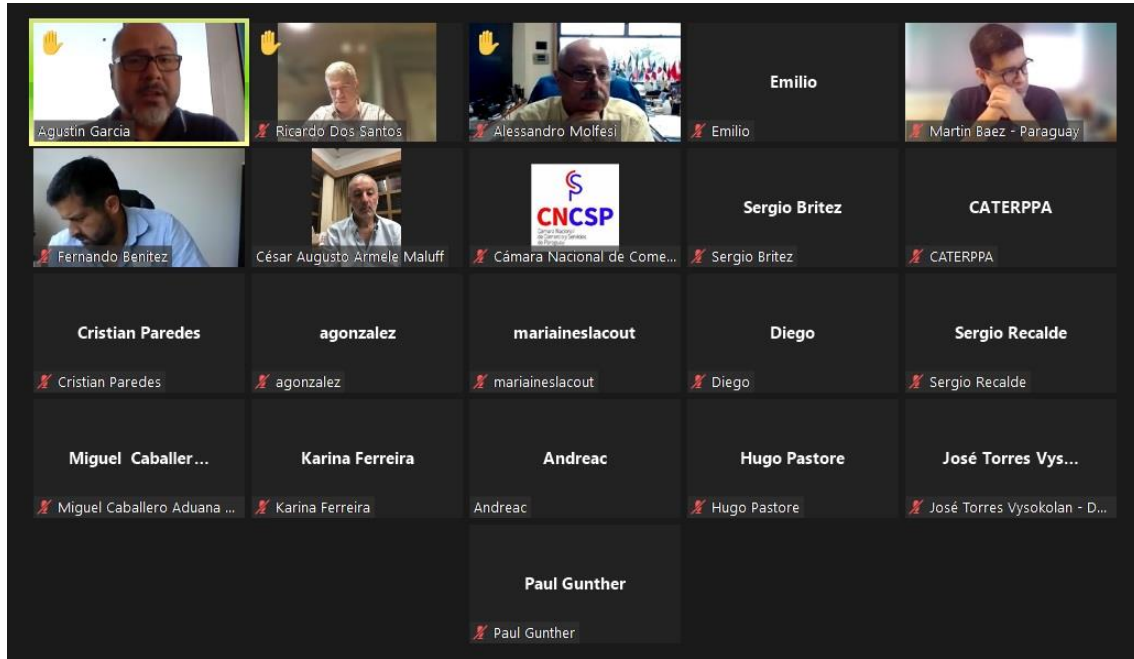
Agustin Garcia

Ricardo Dos Santos

Alessandro Molfesi

Emilio

Emilio

Martin Baez - Paraguay

Fernando Benitez

César Augusto Armele Maluff

CNCSP

Cámara Nacional de Comercio y Servicios de Paraguay

Cámara Nacional de Come...

Sergio Britez

Sergio Britez

CATERPPA

CATERPPA

Cristian Paredes

Cristian Paredes

agonzalez

agonzalez

mariaineslacout

mariaineslacout

Diego

Diego

Sergio Recalde

Sergio Recalde

Miguel Caballer...

Miguel Caballero Aduana ...

Karina Ferreira

Karina Ferreira

Andreac

Andreac

Hugo Pastore

Hugo Pastore

José Torres Vys...

José Torres Vysokolan - D...

Paul Gunther

Paul Gunther